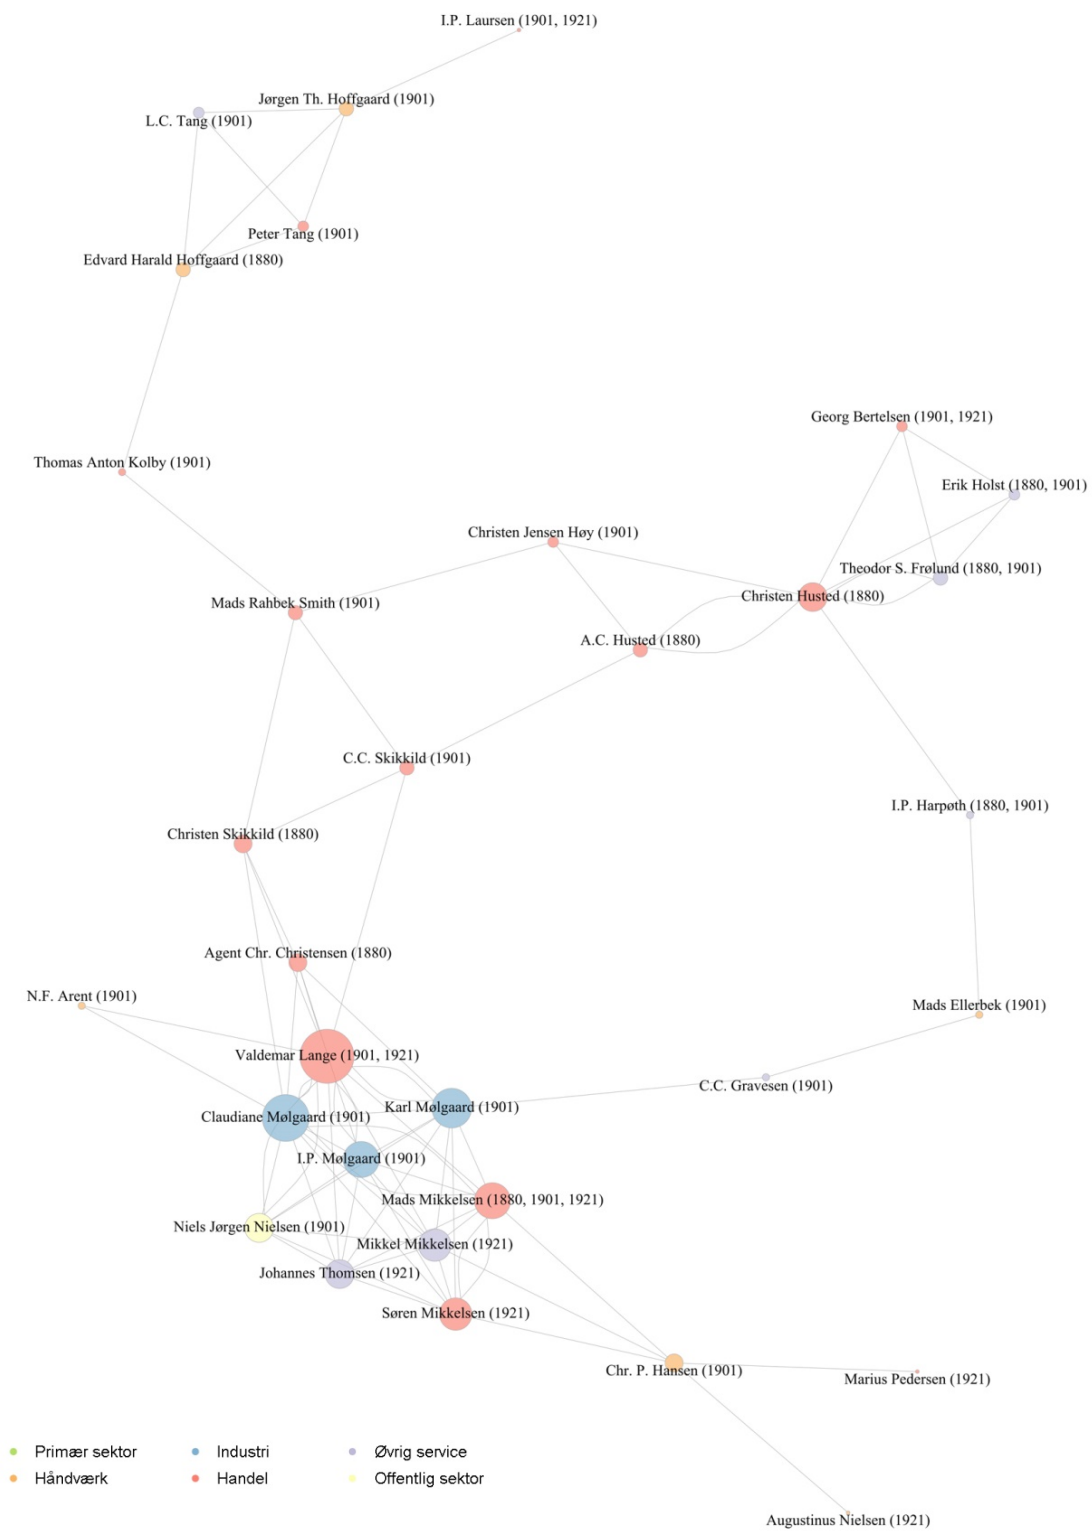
I.P. Laursen (1901, 1921)

Jørgen Th. Hoffgaard (1901)

L.C. Tang (1901)

Peter Tang (1901)

Edvard Harald Hoffgaard (1880)

Georg Bertelsen (1901, 1921)

Thomas Anton Kolby (1901)

Erik Holst (1880, 1901)

Christen Jensen Høy (1901)

Theodor S. Frølund (1880, 1901)

Christen Husted (1880)

Mads Rahbek Smith (1901)

A.C. Husted (1880)

C.C. Skikkild (1901)

I.P. Harpøth (1880, 1901)

Christen Skikkild (1880)

Agent Chr. Christensen (1880)

N.F. Arent (1901)

Mads Ellerbek (1901)

Valdemar Lange (1901, 1921)

C.C. Gravesen (1901)

Claudiane Mølgaard (1901)

Karl Mølgaard (1901)

I.P. Mølgaard (1901)

Mads Mikkelsen (1880, 1901, 1921)

Niels Jørgen Nielsen (1901)

Mikkel Mikkelsen (1921)

Johannes Thomsen (1921)

Søren Mikkelsen (1921)

Chr. P. Hansen (1901)

Marius Pedersen (1921)

Primær sektor
Håndværk
Industri
Handel
Øvrig service
Offentlig sektor

Augustinus Nielsen (1921)